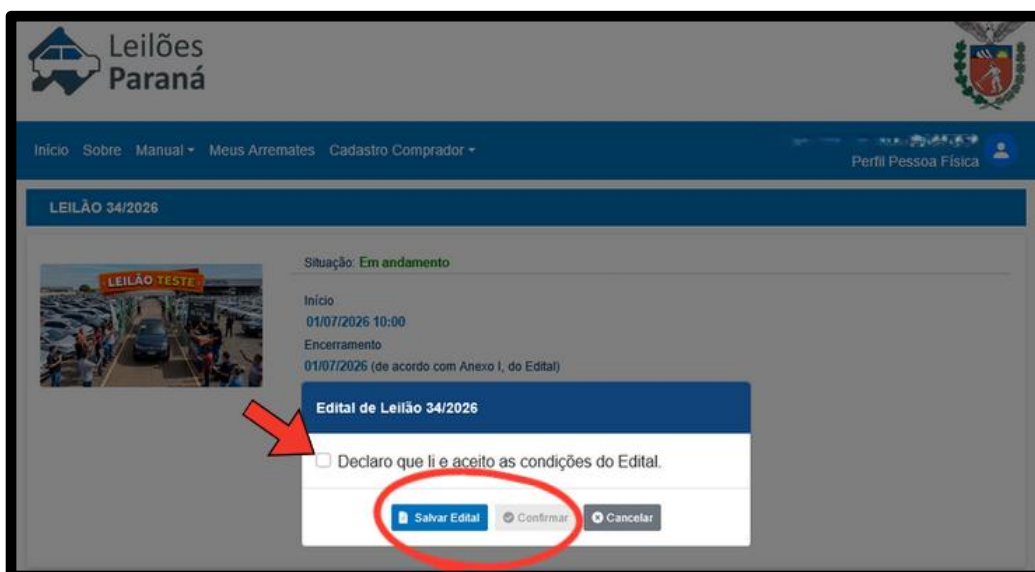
Leilões
Paraná

Início Sobre Manual ▾ Meus Arremates Cadastro Comprador ▾

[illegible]
Perfil Pessoa Física

LEILÃO 34/2026

LEILÃO TESTE

Situação: Em andamento

Início
01/07/2026 10:00
Encerramento
01/07/2026 (de acordo com Anexo I, do Edital)

Edital de Leilão 34/2026

Declaro que li e aceito as condições do Edital.

Salvar Edital
Confirmar
Cancelar